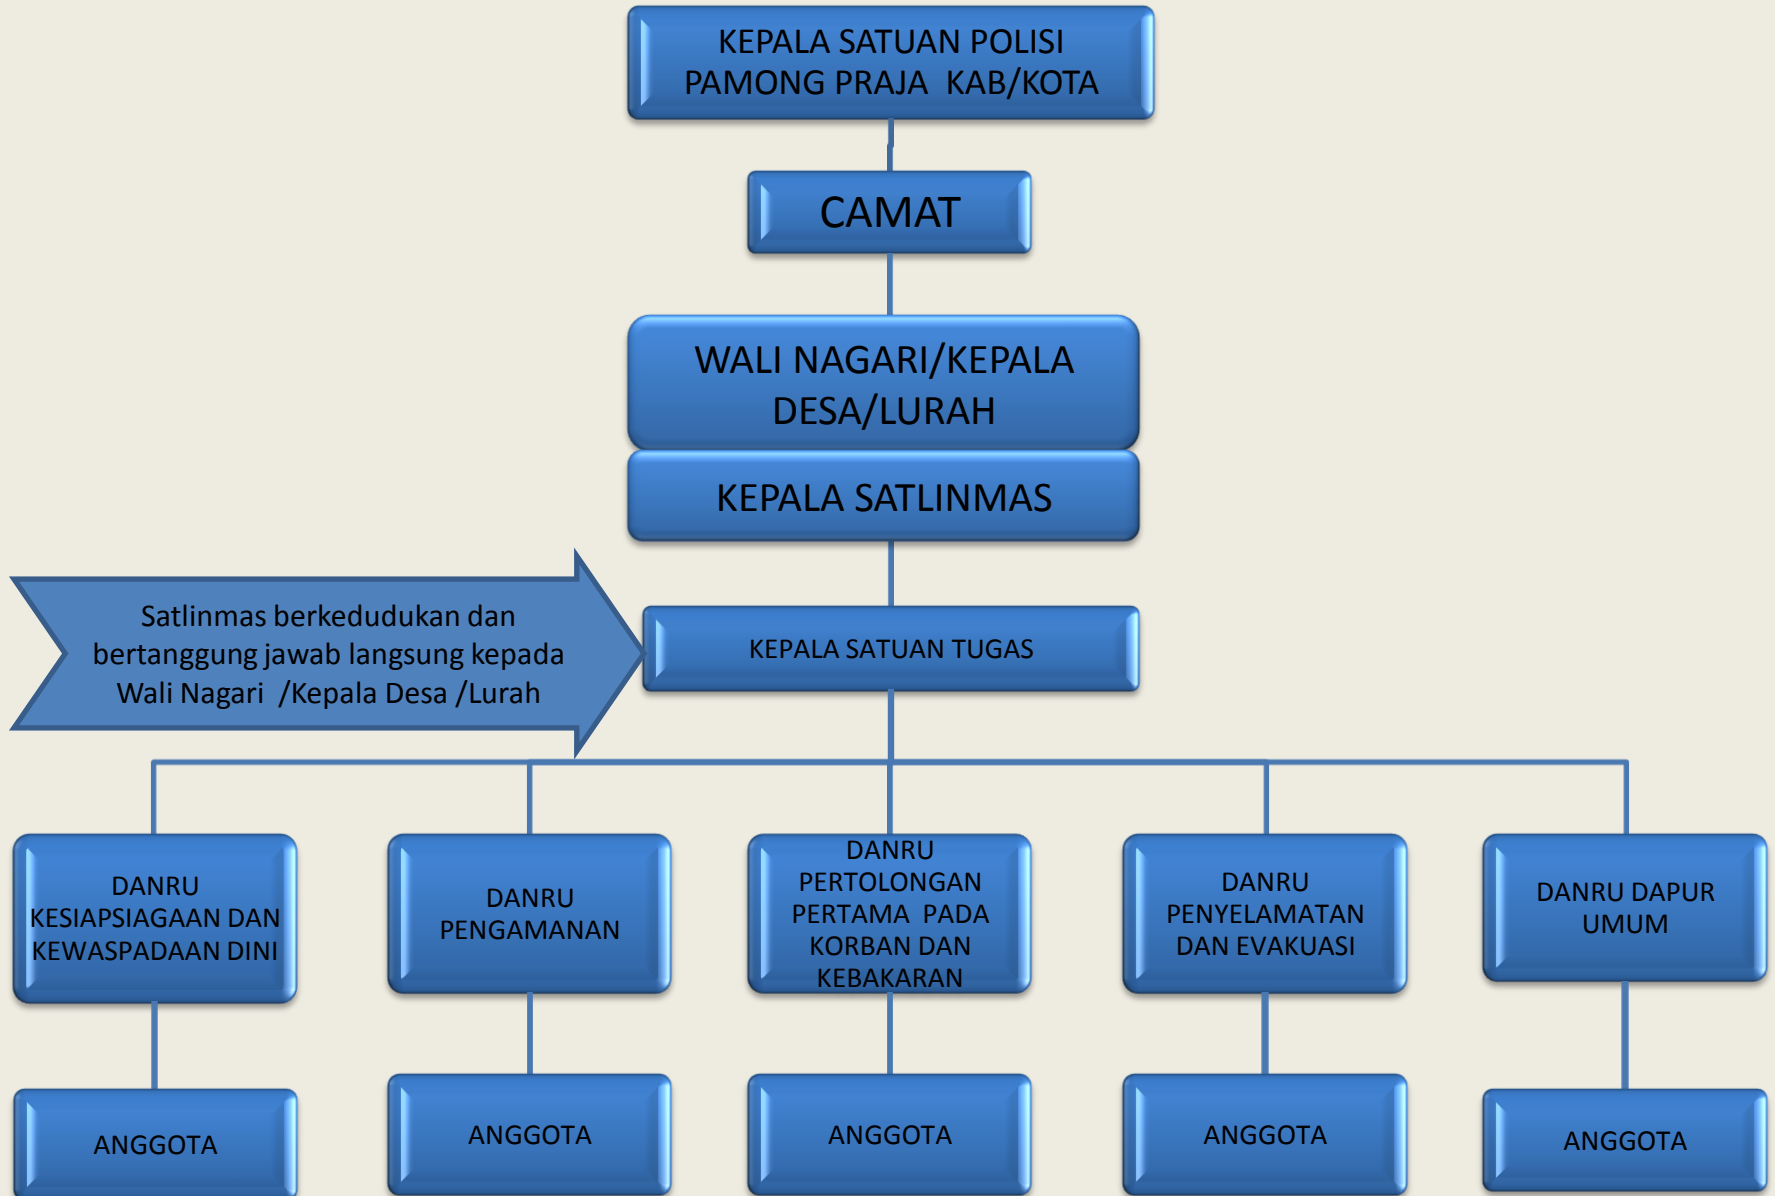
KEPALA SATUAN POLISI PAMONG PRAJA KAB/KOTA

CAMAT

WALI NAGARI/KEPALA DESA/LURAH

KEPALA SATLINMAS

Satlinmas berkedudukan dan bertanggung jawab langsung kepada Wali Nagari /Kepala Desa /Lurah

KEPALA SATUAN TUGAS

DANRU KESIAPSIAGAAN DAN KEWASPADAAN DINI

DANRU PENGAMANAN

DANRU PERTOLONGAN PERTAMA PADA KORBAN DAN KEBAKARAN

DANRU PENYELAMATAN DAN EVAKUASI

DANRU DAPUR UMUM

ANGGOTA

ANGGOTA

ANGGOTA

ANGGOTA

ANGGOTA